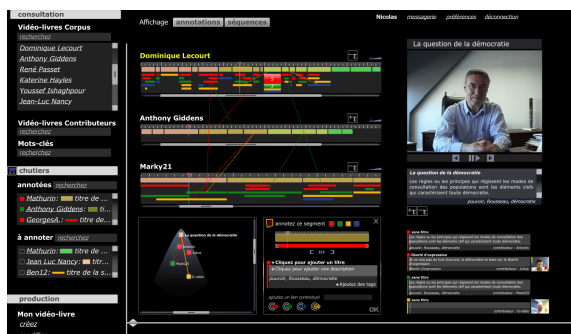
consultation

Vidéo-livres Corpus

rechercher

Dominique Lecourt
Anthony Giddens
René Passet
Katerine Hayles
Youssef Ishaghpour
Jean-Luc Nancy

Vidéo-livres Contributeurs

rechercher

Mots-clés

rechercher

chutiers

annotées rechercher

Mathurin: titre de ...
Anthony Giddens: ...
GeorgesA: titre de...

à annoter rechercher

Mathurin: titre de ...
Jean Luc Nancy: ...
Ben12: titre de la s...

production

Mon vidéo-livre

créez

Affichage annotations séquences

Nicolas messagerie préférences déconnection

Dominique Lecourt

Anthony Giddens

Marky21

La question de la démocratie

La question de la démocratie

Les règles ou les principes qui régissent les modes de consultation des populations sont les éléments clefs qui caractérisent toute démocratie.

pouvoir, Rousseau, démocratie

annotez ce segment

Cliquez pour ajouter un titre

Cliquez pour ajouter une description

pouvoir, Rousseau, démocratie

Ajoutez des tags

ajouter un lien contextuel

OK

La question de la démocratie

Action

Pratique

Liberté d'expression

sans titre

Les règles ou les principes qui régissent les modes de consultation des populations sont les éléments clefs qui caractérisent toute démocratie.

pouvoir, Rousseau, démocratie

contributeur : Antonin

liberté d'expression

contributeur : Ben12

sans titre

contributeur : GeorgesA

sans titre

contributeur : Cedric